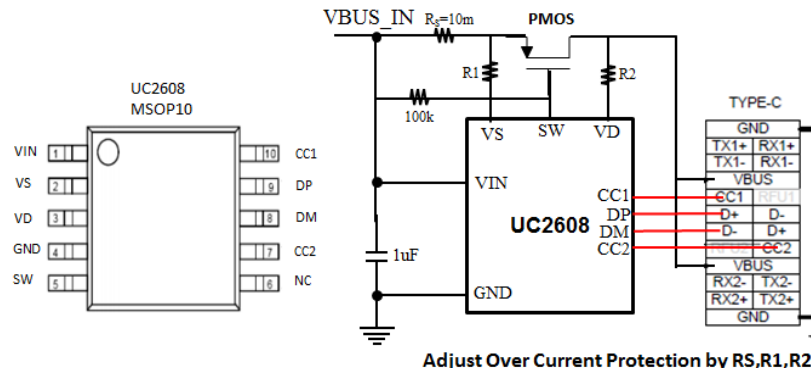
UC2608
MSOP10

VIN 1
VS 2
VD 3
GND 4
SW 5

10 CC1
9 DP
8 DM
7 CC2
6 NC

VBUS_IN
$R_s$=10m
PMOS
R1
R2
100k
VS
SW
VD
VIN
CC1
DP
DM
CC2
UC2608
1uF
GND

TYPE-C

| GND | |
|---|---|
| TX1+ | RX1+ |
| TX1- | RX1- |
| VBUS | |
| CC1 | RFU1 |
| D+ | D- |
| D- | D+ |
| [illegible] | CC2 |
| VBUS | |
| RX2- | TX2- |
| RX2+ | TX2+ |
| GND | |

Adjust Over Current Protection by RS,R1,R2